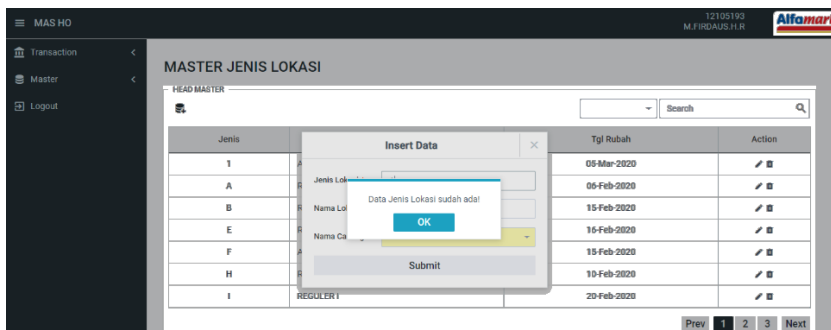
≡ MAS HO

12105193
M.FIRDAUS.H.R

Alfamart

Transaction <
Master <
Logout

MASTER JENIS LOKASI

HEAD MASTER

Search

| Jenis | | Tgl Rubah | Action |
|---|---|---|---|
| 1 | A | 05-Mar-2020 | |
| A | R | 06-Feb-2020 | |
| B | R | 15-Feb-2020 | |
| E | R | 16-Feb-2020 | |
| F | A | 15-Feb-2020 | |
| H | R | 10-Feb-2020 | |
| I | REGULER I | 20-Feb-2020 | |

Insert Data

Jenis Lok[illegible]

Nama Lo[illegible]

Nama Ca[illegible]

Data Jenis Lokasi sudah ada!

OK

Submit

Prev 1 2 3 Next